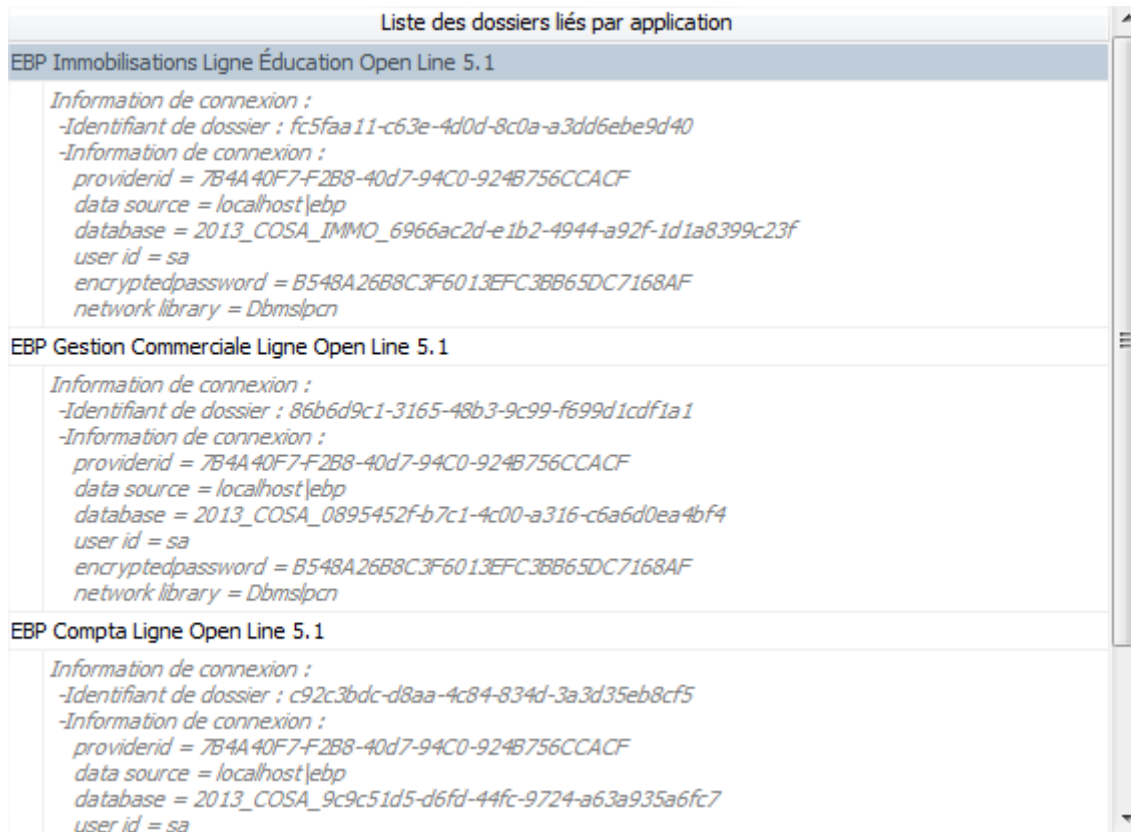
Liste des dossiers liés par application

EBP Immobilisations Ligne Éducation Open Line 5.1

Information de connexion :
-Identifiant de dossier : fc5faa11-c63e-4d0d-8c0a-a3dd6ebe9d40
-Information de connexion :
providerid = 7B4A40F7-F2B8-40d7-94C0-924B756CCACF
data source = localhost|ebp
database = 2013_COSA_IMMO_6966ac2d-e1b2-4944-a92f-1d1a8399c23f
user id = sa
encryptedpassword = B548A26B8C3F6013EFC3BB65DC7168AF
network library = Dbms|pcn

EBP Gestion Commerciale Ligne Open Line 5.1

Information de connexion :
-Identifiant de dossier : 86b6d9c1-3165-48b3-9c99-f699d1cdf1a1
-Information de connexion :
providerid = 7B4A40F7-F2B8-40d7-94C0-924B756CCACF
data source = localhost|ebp
database = 2013_COSA_0895452f-b7c1-4c00-a316-c6a6d0ea4bf4
user id = sa
encryptedpassword = B548A26B8C3F6013EFC3BB65DC7168AF
network library = Dbms|pcn

EBP Compta Ligne Open Line 5.1

Information de connexion :
-Identifiant de dossier : c92c3bdc-d8aa-4c84-834d-3a3d35eb8cf5
-Information de connexion :
providerid = 7B4A40F7-F2B8-40d7-94C0-924B756CCACF
data source = localhost|ebp
database = 2013_COSA_9c9c51d5-d6fd-44fc-9724-a63a935a6fc7
user id = sa